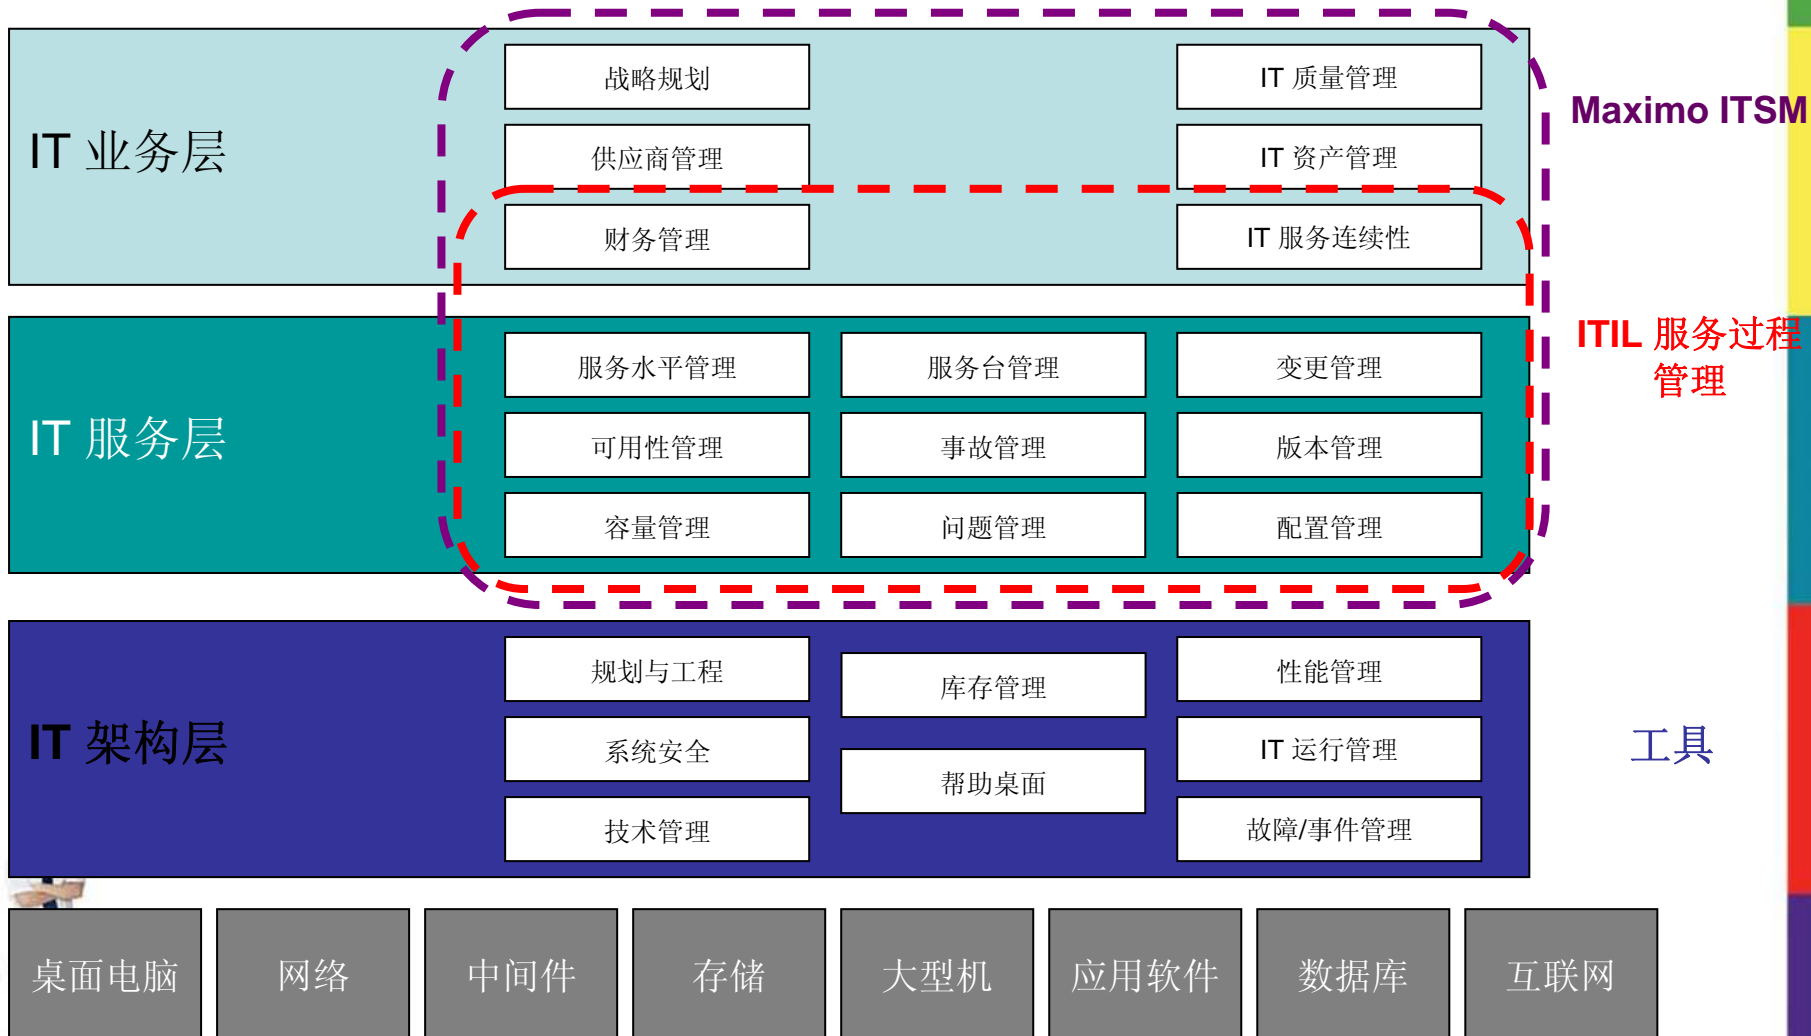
IT 业务层

战略规划

IT 质量管理

供应商管理

IT 资产管理

财务管理

IT 服务连续性

Maximo ITSM

IT 服务层

服务水平管理

服务台管理

变更管理

可用性管理

事故管理

版本管理

容量管理

问题管理

配置管理

ITIL 服务过程管理

IT 架构层

规划与工程

库存管理

性能管理

系统安全

IT 运行管理

帮助桌面

技术管理

故障/事件管理

工具

桌面电脑

网络

中间件

存储

大型机

应用软件

数据库

互联网